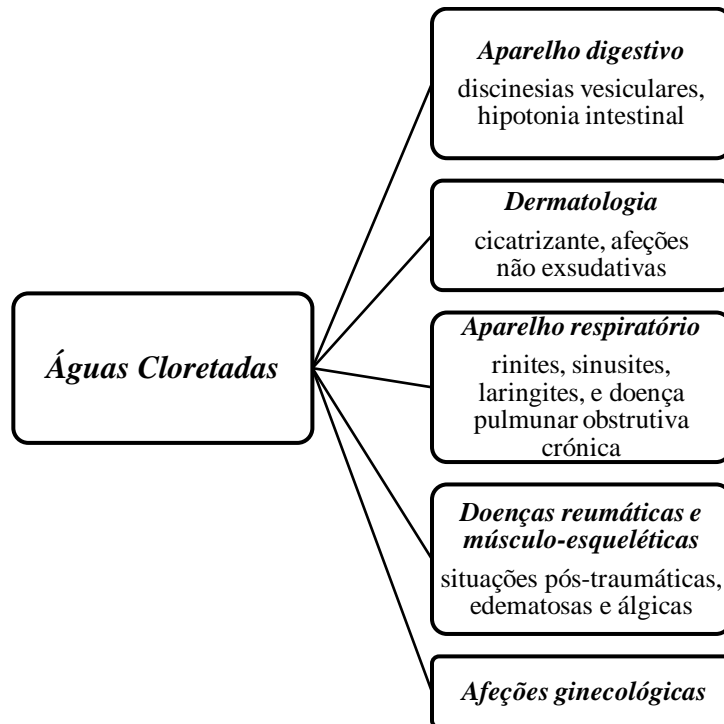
Águas Cloretadas

Aparelho digestivo
discinesias vesiculares, hipotonia intestinal

Dermatologia
cicatrizante, afeções não exsudativas

Aparelho respiratório
rinites, sinusites, laringites, e doença pulmunar obstrutiva crónica

Doenças reumáticas e músculo-esqueléticas
situações pós-traumáticas, edematosas e álgicas

Afeções ginecológicas